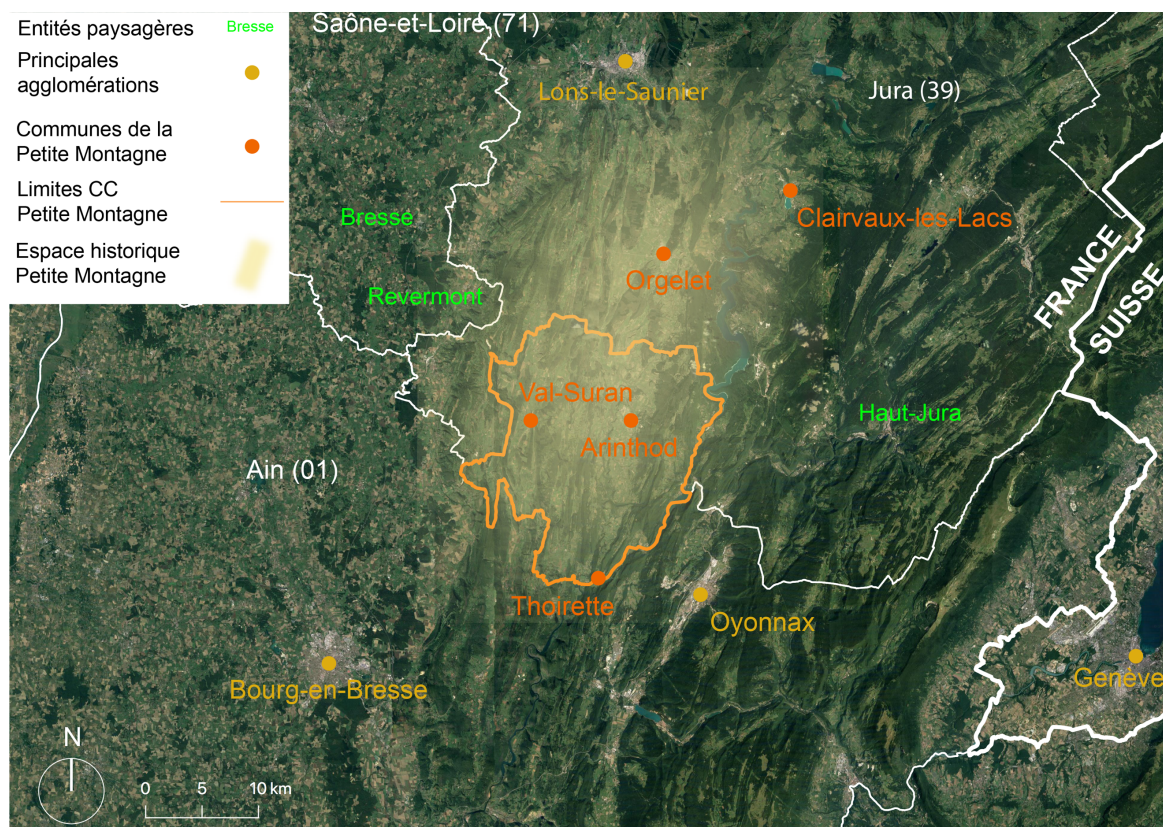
Entités paysagères Bresse
Principales agglomérations
Communes de la Petite Montagne
Limites CC Petite Montagne
Espace historique Petite Montagne

Saône-et-Loire (71)
Lons-le-Saunier
Jura (39)
Clairvaux-les-Lacs
Bresse
Orgelet
FRANCE
SUISSE
Revermont
Val-Suran
Arinthod
Haut-Jura
Ain (01)
Thoirette
Oyonnax
Bourg-en-Bresse
Genève
N
0 5 10 km